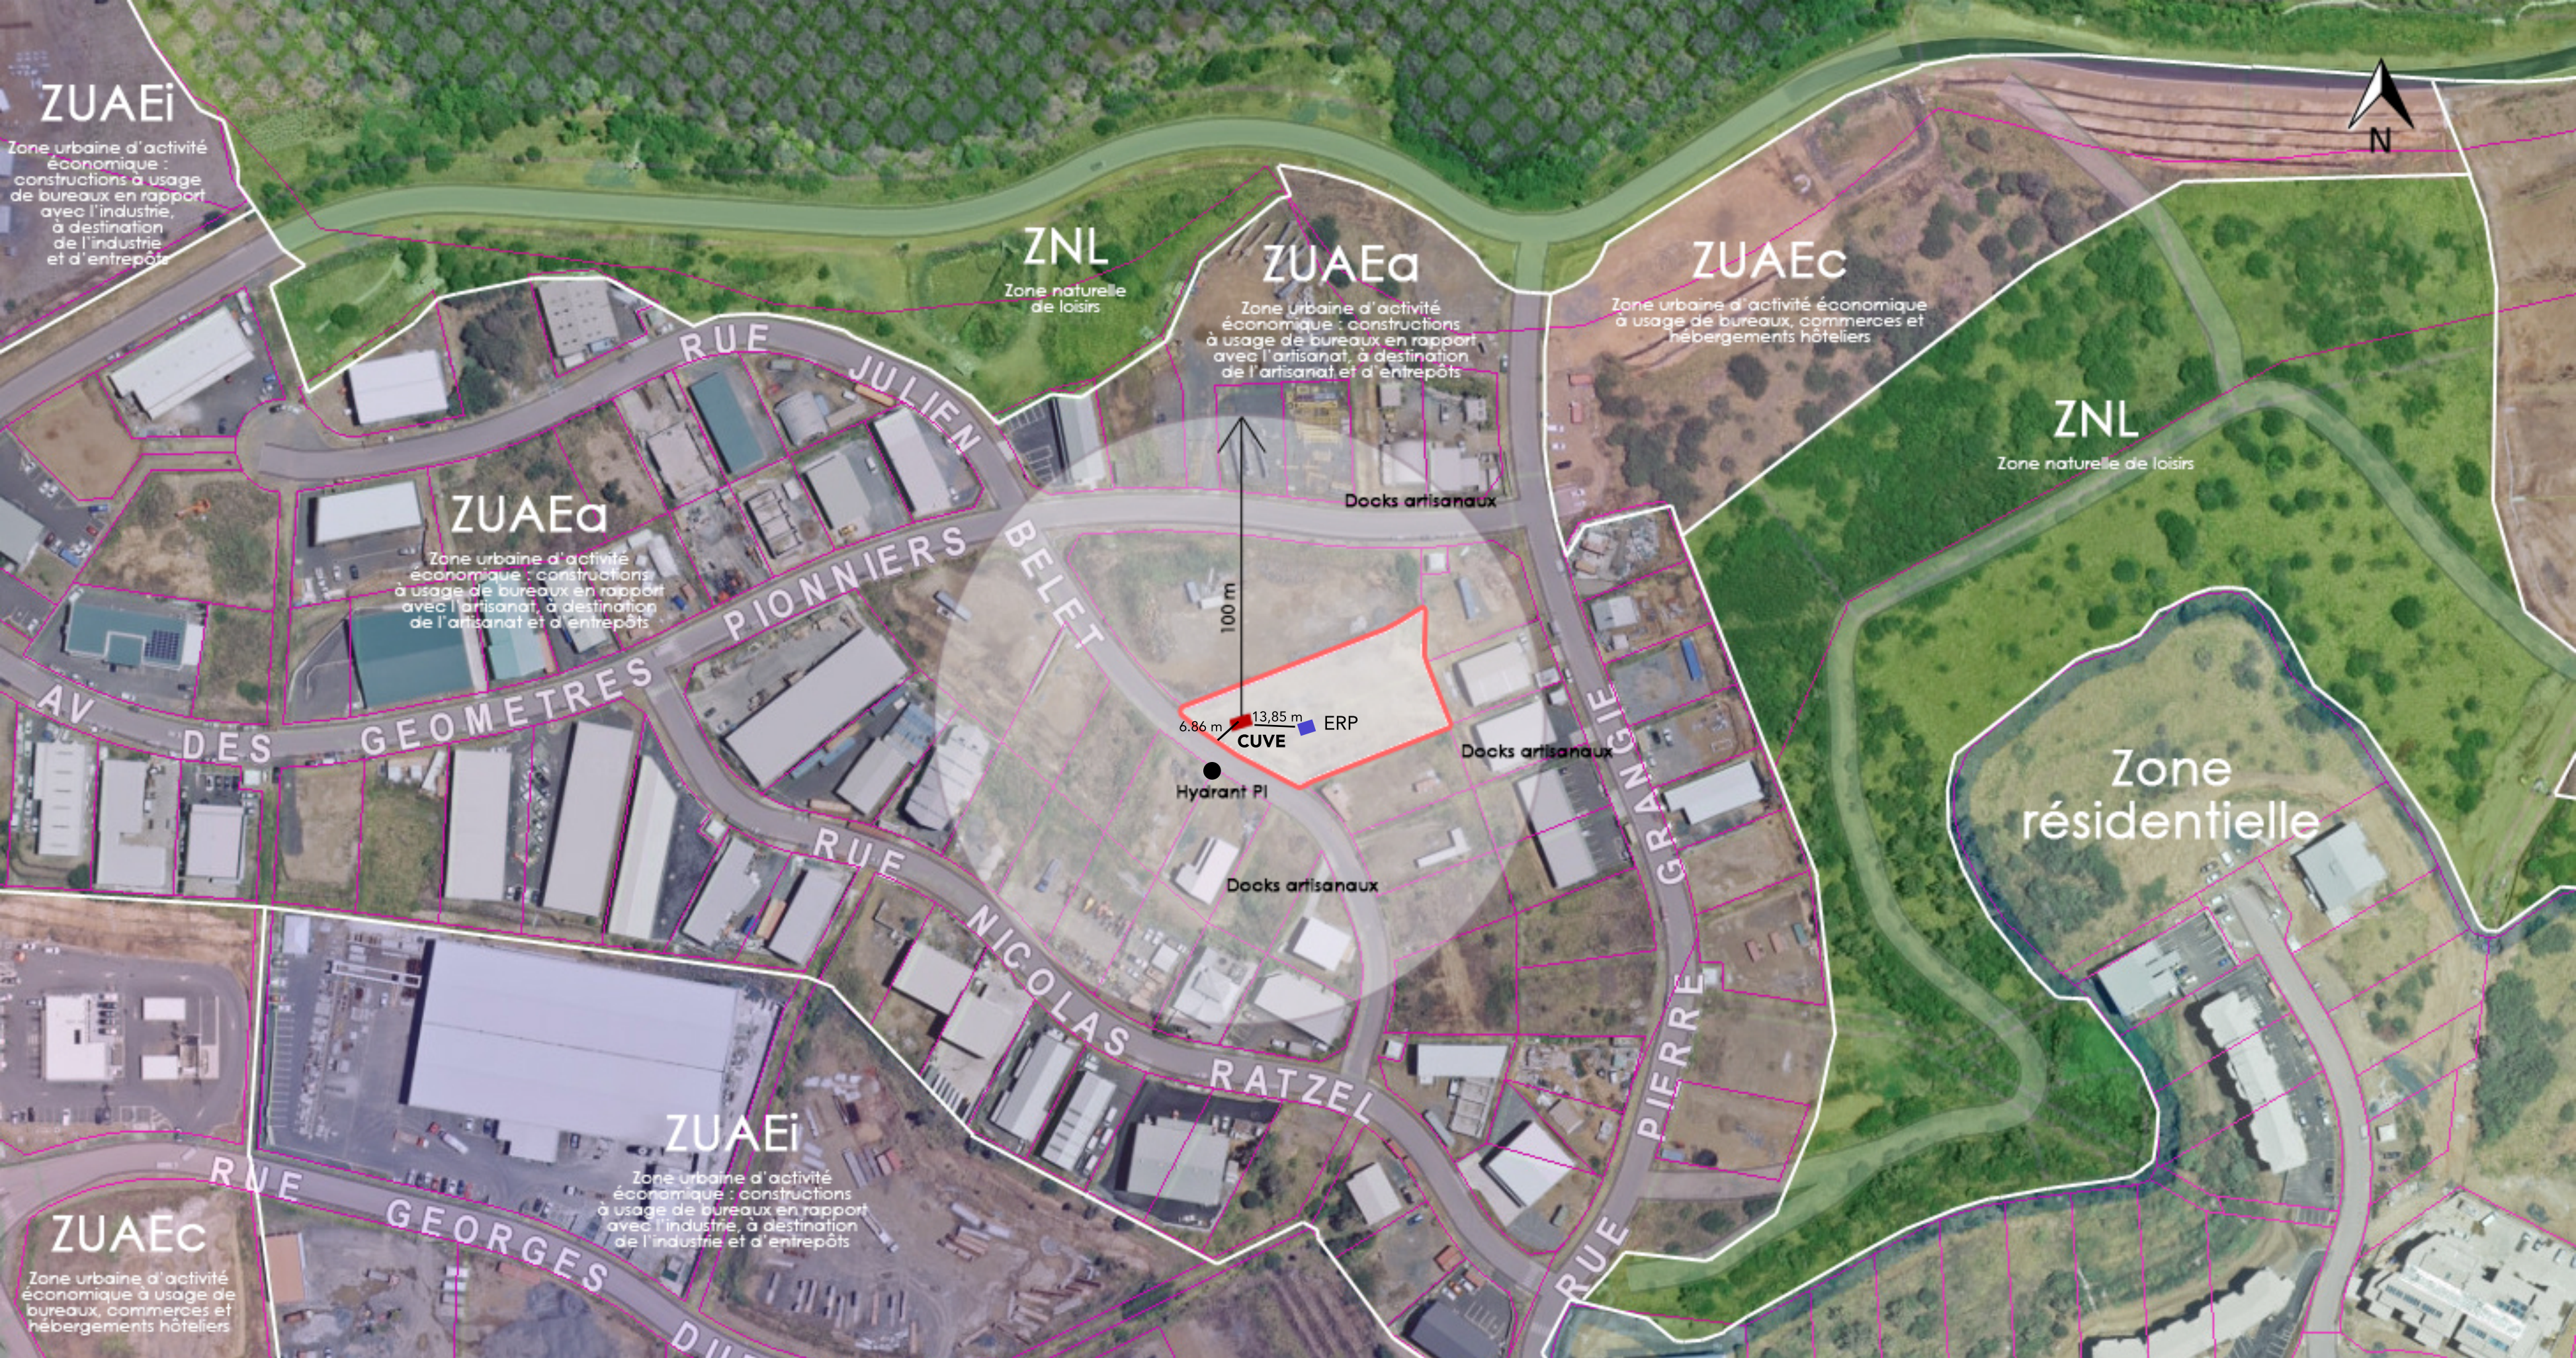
ZUAEi
Zone urbaine d'activité économique : constructions à usage de bureaux en rapport avec l'industrie, à destination de l'industrie et d'entrepôts

ZNL
Zone naturelle de loisirs

ZUAEa
Zone urbaine d'activité économique : constructions à usage de bureaux en rapport avec l'artisanat, à destination de l'artisanat et d'entrepôts

ZUAEc
Zone urbaine d'activité économique à usage de bureaux, commerces et hébergements hôteliers

N

ZNL
Zone naturelle de loisirs

RUE JULIEN BELET

ZUAEa
Zone urbaine d'activité économique : constructions à usage de bureaux en rapport avec l'artisanat, à destination de l'artisanat et d'entrepôts

Docks artisanaux

100 m

AV DES GEOMETRES PIONNIERS

6.86 m
13,85 m
CUVE
ERP
Hyarant PI

Docks artisanaux

Zone résidentielle

RUE PIERRE GRANGIE

Docks artisanaux

RUE NICOLAS RATZEL

ZUAEi
Zone urbaine d'activité économique : constructions à usage de bureaux en rapport avec l'industrie, à destination de l'industrie et d'entrepôts

RUE GEORGES DU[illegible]

ZUAEc
Zone urbaine d'activité économique à usage de bureaux, commerces et hébergements hôteliers